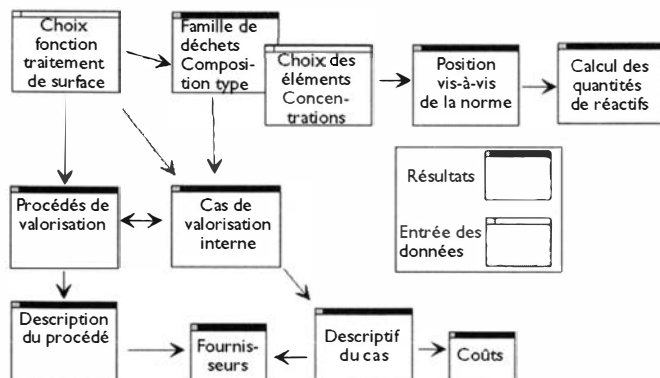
Choix fonction traitement de surface

Famille de déchets Composition type

Choix des éléments Concentrations

Position vis-à-vis de la norme

Calcul des quantités de réactifs

Résultats

Entrée des données

Procédés de valorisation

Cas de valorisation interne

Description du procédé

Fournisseurs

Descriptif du cas

Coûts